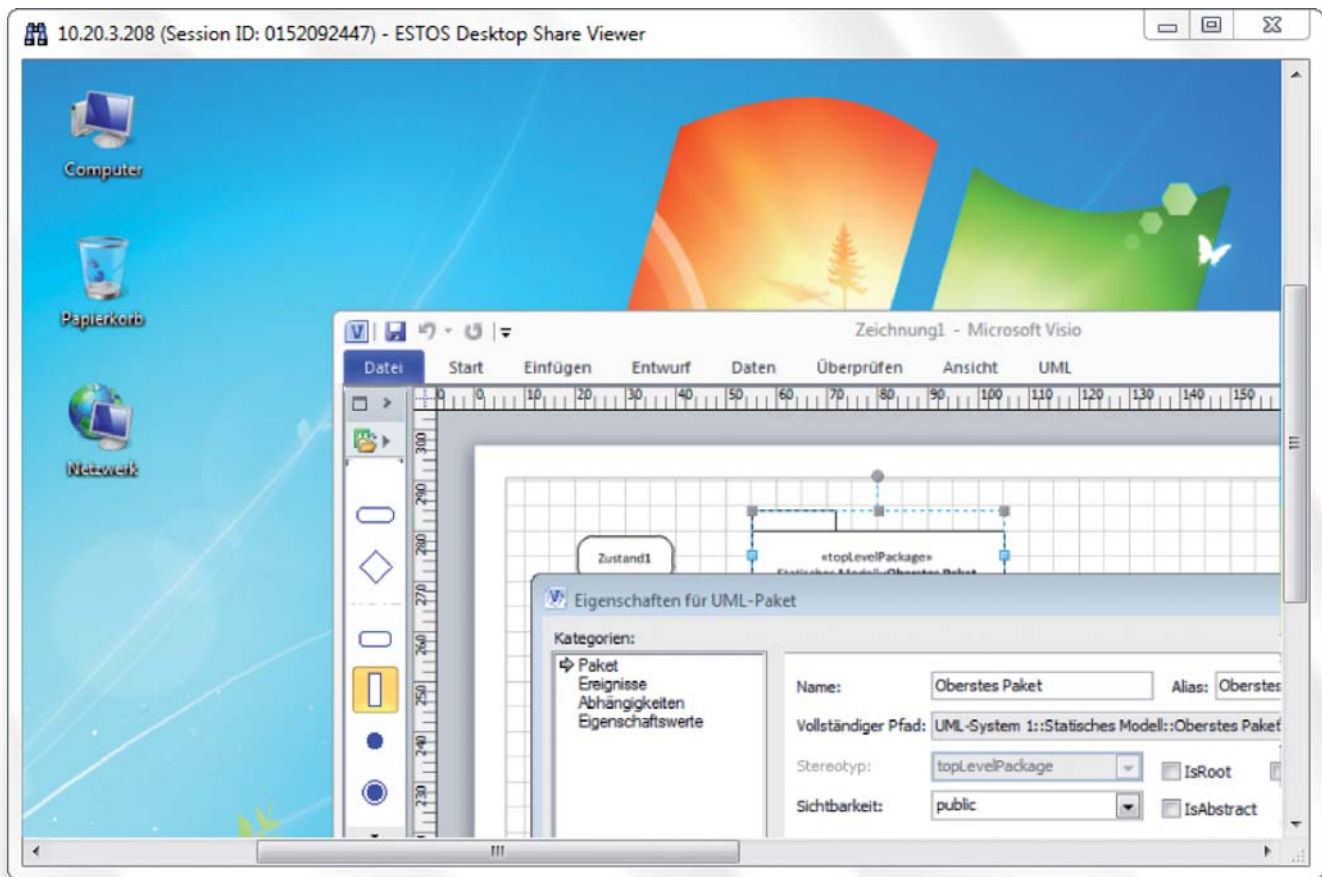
10.20.3.208 (Session ID: 0152092447) - ESTOS Desktop Share Viewer

Computer

Papierkorb

Netzwerk

Zeichnung1 - Microsoft Visio

Datei Start Einfügen Entwurf Daten Überprüfen Ansicht UML

Zustand1

«topLevelPackage»

Eigenschaften für UML-Paket

Kategorien:

Paket
Ereignisse
Abhängigkeiten
Eigenschaftswerte

Name: Oberstes Paket

Alias: Oberstes

Vollständiger Pfad: UML-System 1::Statisches Modell::Oberstes Paket

Stereotyp: topLevelPackage

IsRoot

Sichtbarkeit: public

IsAbstract